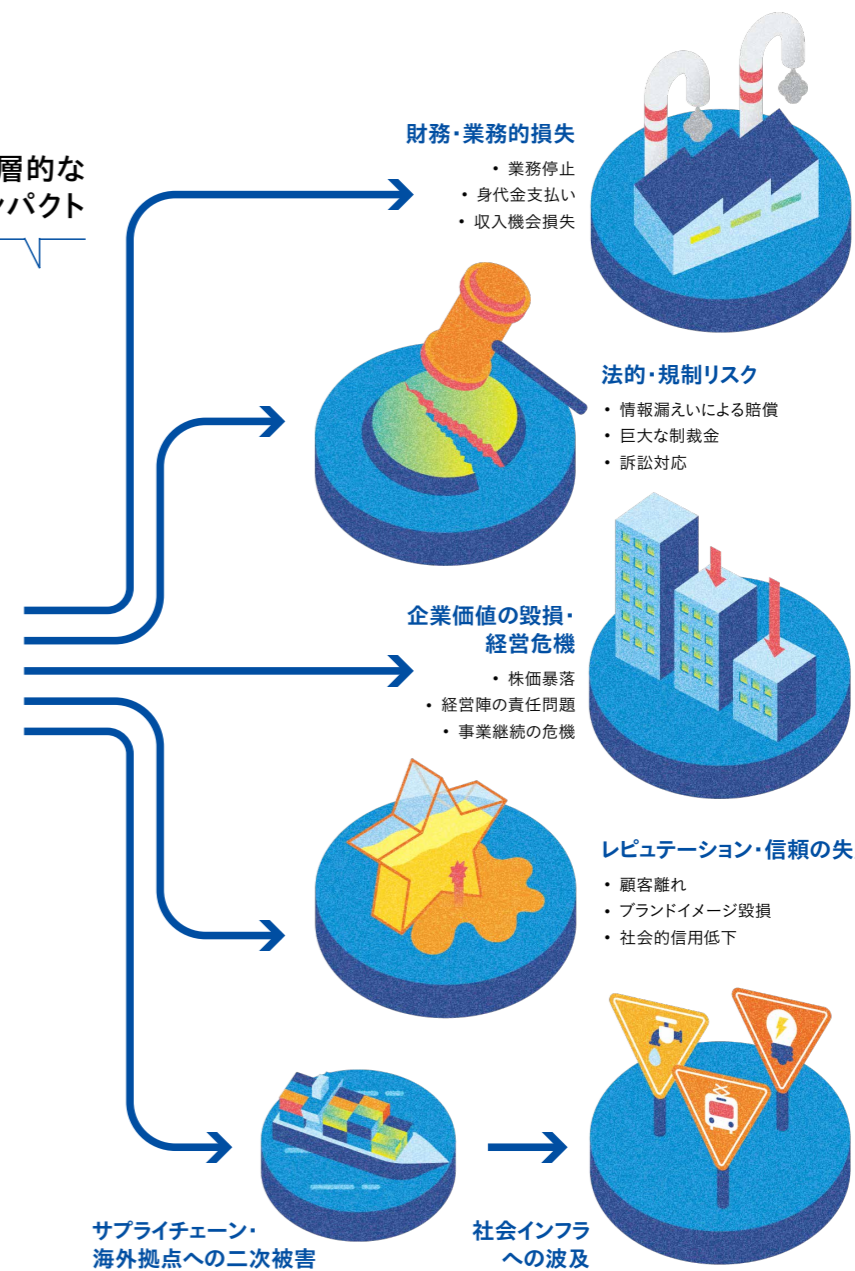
層的な
ンパクト

財務・業務的損失
・業務停止
・身代金支払い
・収入機会損失

法的・規制リスク
・情報漏えいによる賠償
・巨大な制裁金
・訴訟対応

企業価値の毀損・
経営危機
・株価暴落
・経営陣の責任問題
・事業継続の危機

レピュテーション・信頼の失
・顧客離れ
・ブランドイメージ毀損
・社会的信用低下

サプライチェーン・
海外拠点への二次被害

社会インフラ
への波及